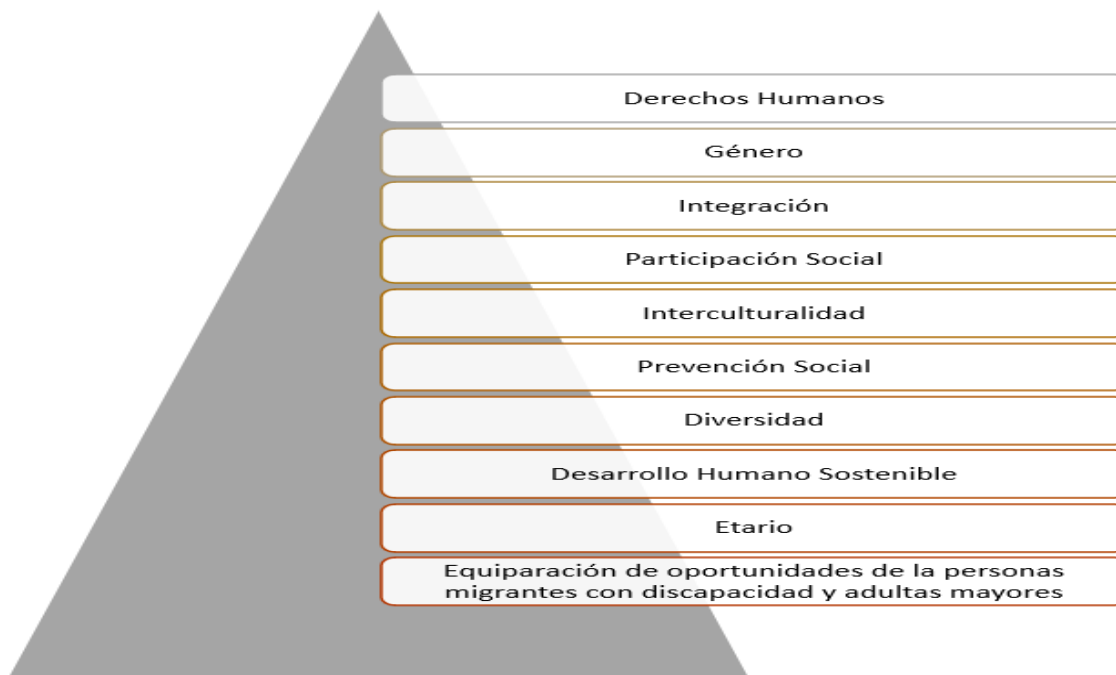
Derechos Humanos

Género

Integración

Participación Social

Interculturalidad

Prevención Social

Diversidad

Desarrollo Humano Sostenible

Etario

Equiparación de oportunidades de la personas migrantes con discapacidad y adultas mayores